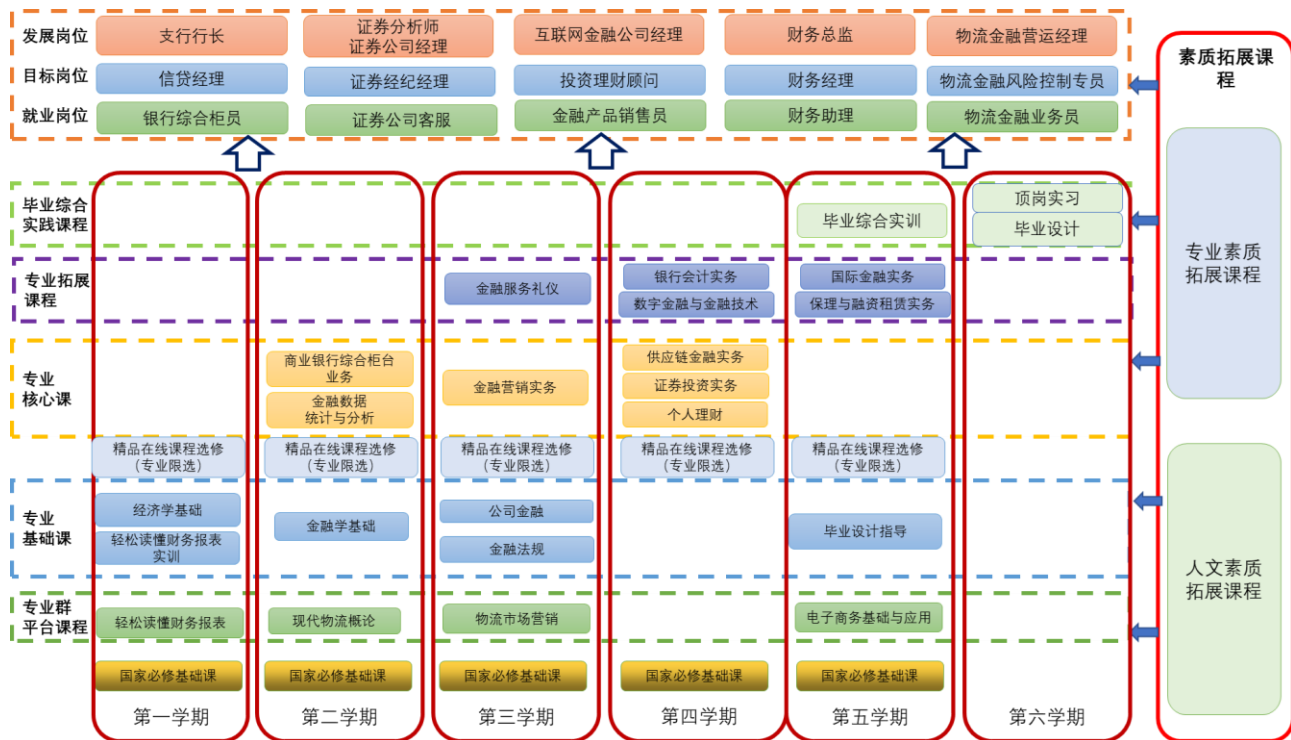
发展岗位 支行行长 证券分析师 证券公司经理 互联网金融公司经理 财务总监 物流金融营运经理

目标岗位 信贷经理 证券经纪经理 投资理财顾问 财务经理 物流金融风险控制专员

就业岗位 银行综合柜员 证券公司客服 金融产品销售员 财务助理 物流金融业务员

素质拓展课程

专业素质拓展课程

人文素质拓展课程

毕业综合实践课程 毕业综合实训 顶岗实习 毕业设计

专业拓展课程 金融服务礼仪 银行会计实务 数字金融与金融技术 国际金融实务 保理与融资租赁实务

专业核心课 商业银行综合柜台业务 金融数据统计与分析 金融营销实务 供应链金融实务 证券投资实务 个人理财

精品在线课程选修（专业限选） 精品在线课程选修（专业限选） 精品在线课程选修（专业限选） 精品在线课程选修（专业限选） 精品在线课程选修（专业限选）

专业基础课 经济学基础 轻松读懂财务报表实训 金融学基础 公司金融 金融法规 毕业设计指导

专业群平台课程 轻松读懂财务报表 现代物流概论 物流市场营销 电子商务基础与应用

国家必修基础课 国家必修基础课 国家必修基础课 国家必修基础课 国家必修基础课

第一学期 第二学期 第三学期 第四学期 第五学期 第六学期